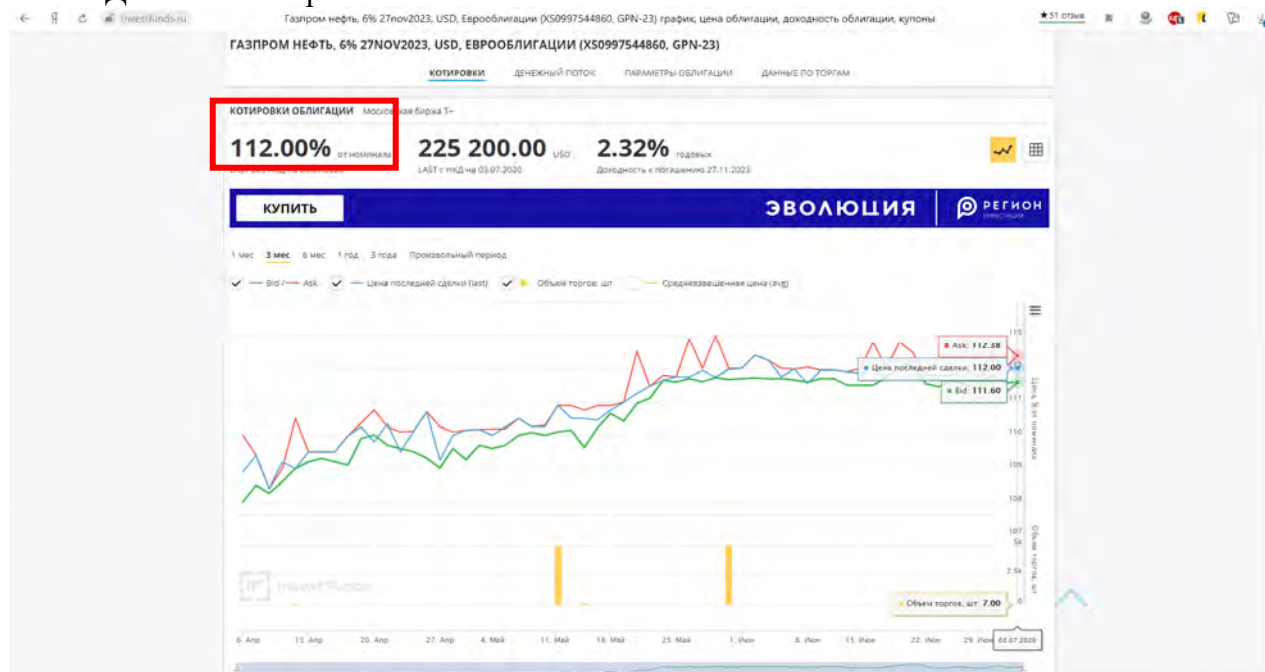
investfunds.ru Газпром нефть, 6% 27nov2023, USD, Еврооблигации (XS0997544860, GPN-23) график, цена облигации, доходность облигации, купоны ★51 отзыв

ГАЗПРОМ НЕФТЬ, 6% 27NOV2023, USD, ЕВРООБЛИГАЦИИ (XS0997544860, GPN-23)

КОТИРОВКИ ДЕНЕЖНЫЙ ПОТОК ПАРАМЕТРЫ ОБЛИГАЦИИ ДАННЫЕ ПО ТОРГАМ

КОТИРОВКИ ОБЛИГАЦИИ Московская биржа Т+

112.00% от номинала
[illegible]

225 200.00 USD
LAST с НКД на 03.07.2020

2.32% годовых
Доходность к погашению 27.11.2023

КУПИТЬ
ЭВОЛЮЦИЯ
РЕГИОН

1 мес 3 мес 6 мес 1 год 3 года Произвольный период

Bid / Ask Цена последней сделки (last) Объем торгов, шт Средневзвешенная цена (avg)

Ask: 112.38
Цена последней сделки: 112.00
Bid: 111.60
Объем торгов, шт: 7.00

113
112
111
110
109
108
107
5k
2.5k
0

Цена, % от номинала
Объем торгов, шт

6. Апр 13. Апр 20. Апр 27. Апр 4. Май 11. Май 18. Май 25. Май 1. Июн 8. Июн 15. Июн 22. Июн 29. Июн 03.07.2020